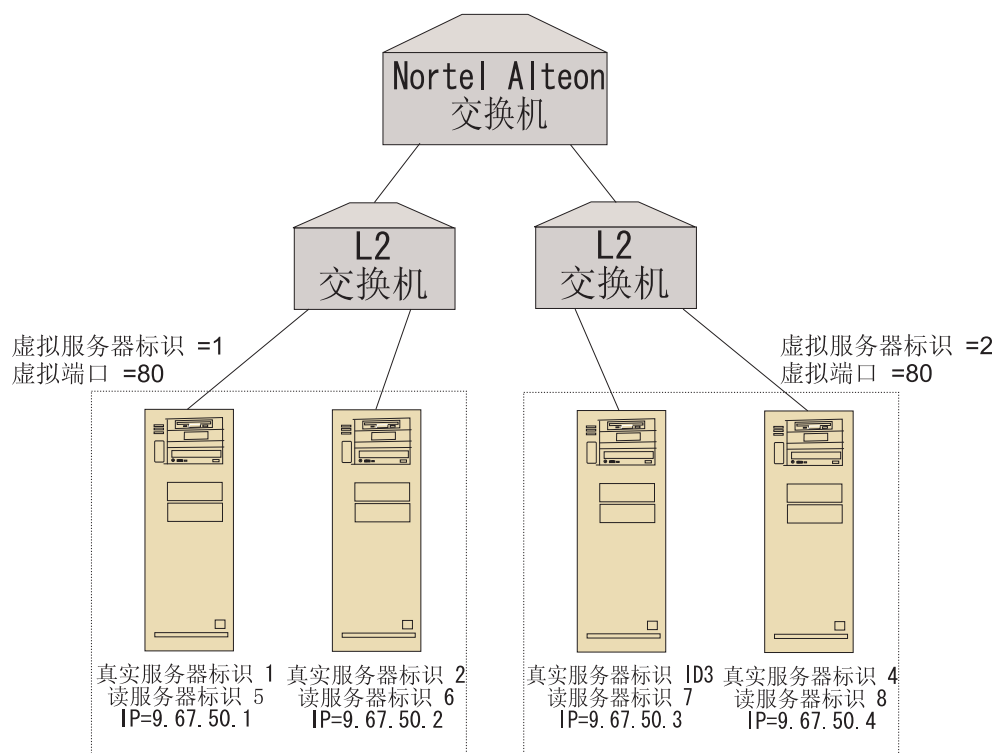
Nortel Alteon
交换机

L2
交换机

L2
交换机

虚拟服务器标识 =1
虚拟端口 =80

虚拟服务器标识 =2
虚拟端口 =80

真实服务器标识 1
读服务器标识 5
IP=9.67.50.1

真实服务器标识 2
读服务器标识 6
IP=9.67.50.2

真实服务器标识 ID3
读服务器标识 7
IP=9.67.50.3

真实服务器标识 4
读服务器标识 8
IP=9.67.50.4